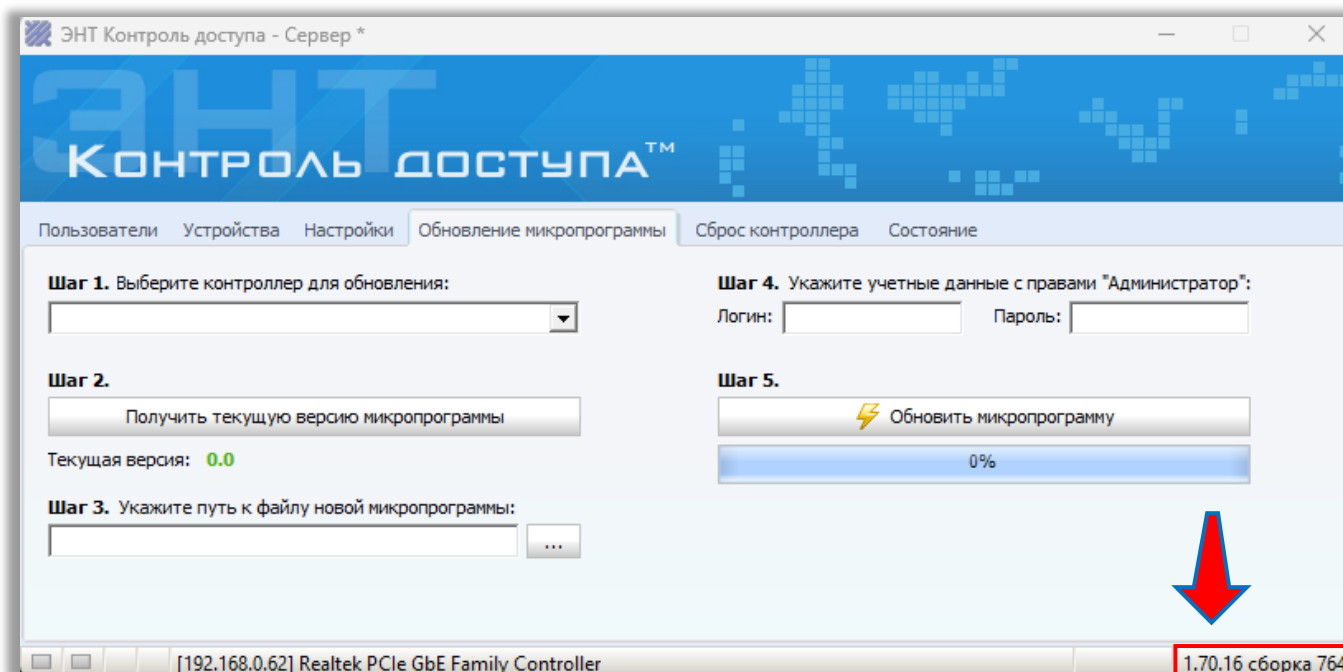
ЭНТ Контроль доступа - Сервер *

ЭНТ

Контроль доступа™

Пользователи | Устройства | Настройки | Обновление микропрограммы | Сброс контроллера | Состояние

Шаг 1. Выберите контроллер для обновления:

Шаг 2.

Получить текущую версию микропрограммы

Текущая версия: 0.0

Шаг 3. Укажите путь к файлу новой микропрограммы:

...

Шаг 4. Укажите учетные данные с правами "Администратор":

Логин:

Пароль:

Шаг 5.

Обновить микропрограмму

0%

[192.168.0.62] Realtek PCIe GbE Family Controller

1.70.16 сборка 76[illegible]